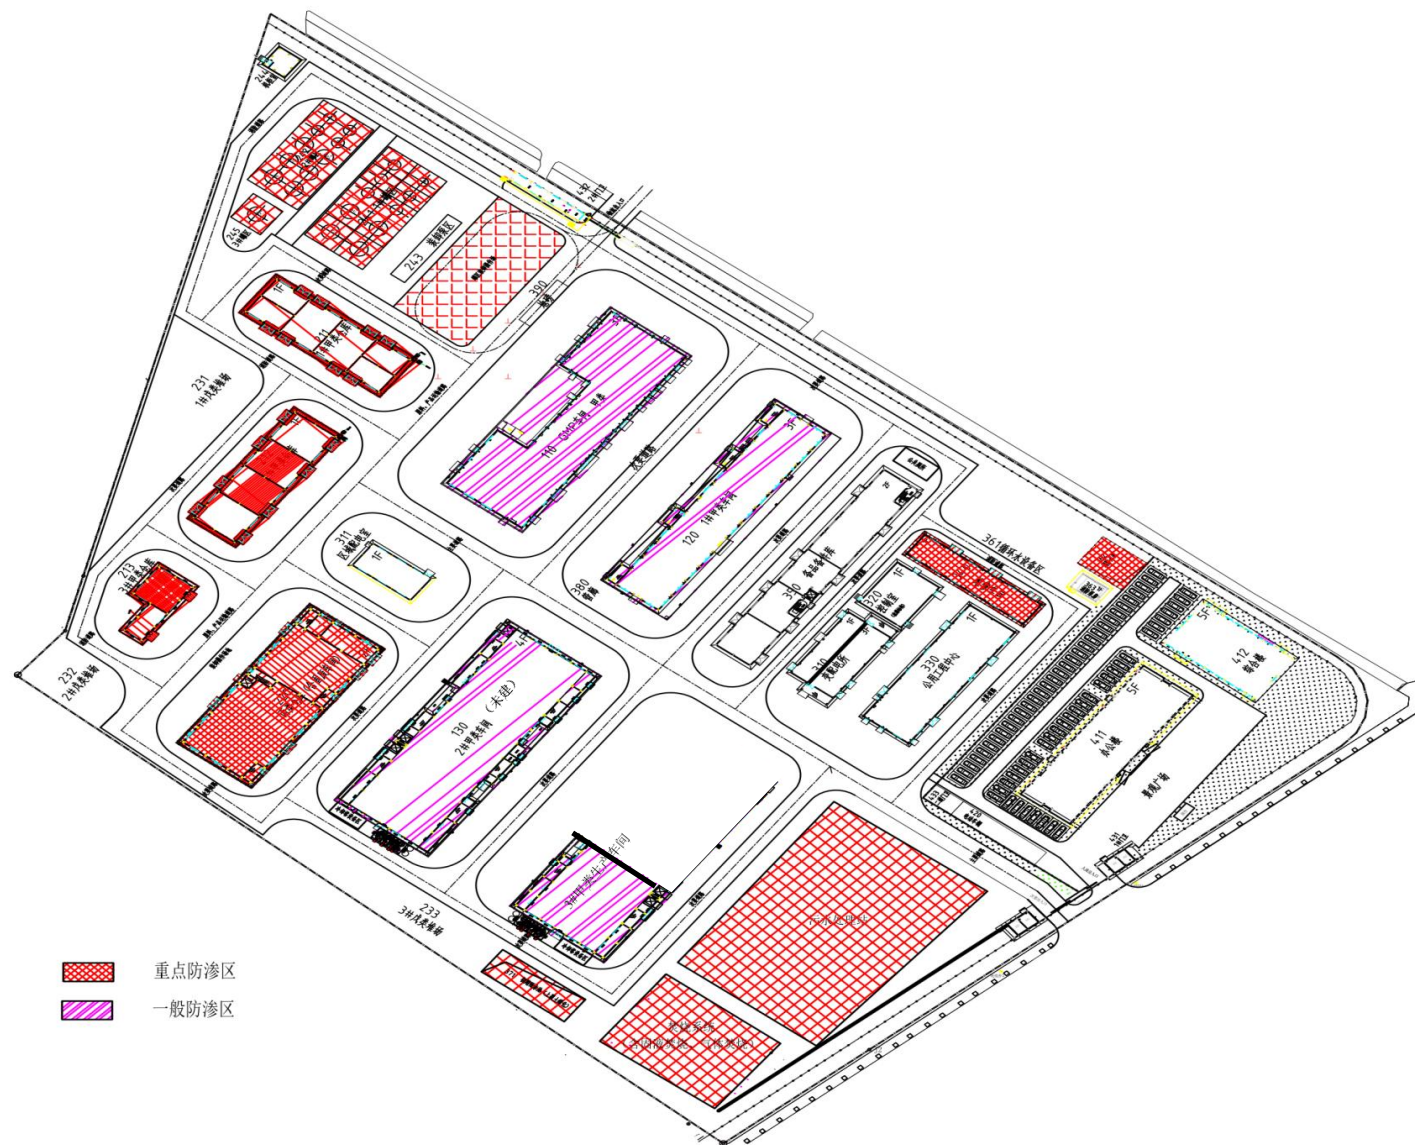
243 装卸罐区

231
1#丙类库房

213
3#丙类仓库

311
区域配电室
1F

232
2#丙类库房

390

110 GMP车间 甲类
3F

120 1#甲类车间
3F

380

310

320
控制室
1F

330
公用工程中心
1F

340
变配电所

361循环水设备区

412
综合楼
5F

411
办公楼
5F

景观广场

130 2#甲类车间（未建）
4F

3#甲类生产车间

233
3#丙类库房

污水处理站

事故水池

重点防渗区
一般防渗区